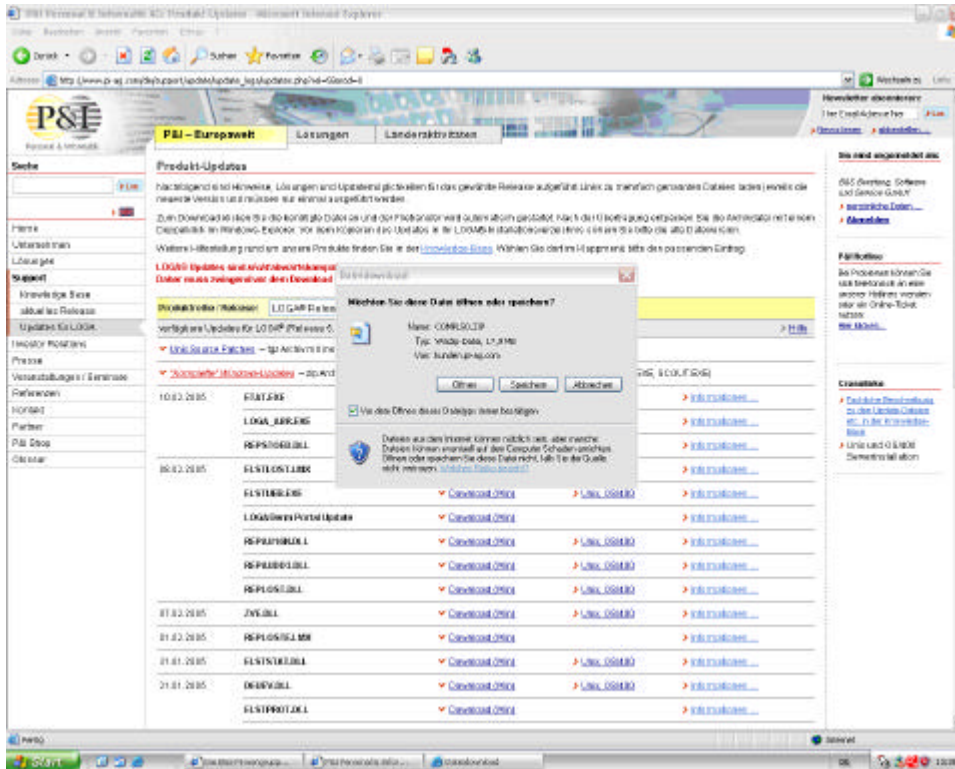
P&I Personal & Informatik AG: Produkt-Updates - Microsoft Internet Explorer

Datei Bearbeiten Ansicht Favoriten Extras ?

Zurück Suchen Favoriten

Adresse http://www.pi-ag.com/de/support/updates/updates_logaupdates.php?id=...

Wechseln zu Links

P&I

P&I – Europaweit Lösungen Länderaktivitäten

Newsletter abonnieren

Ihre E-Mail-Adresse hier

Suche

Home
Unternehmen
Lösungen
Support
Knowledge Base
aktuelles Release
Updates für LOGA
Investor Relations
Presse
Veranstaltungen / Seminare
Referenzen
Kontakt
Partner
P&I Shop
Glossar

Produkt-Updates

Nachfolgend sind Hinweise, Lösungen und Updateinformationen für das gewählte Release aufgeführt. Links zu mehrfach genannten Dateien laden jeweils die neueste Version und müssen nur einmal ausgeführt werden.

Zum Downloaden der Dateien und der Programme wird ... gestartet. Nach ... Sie die Archivdatei mit einem Doppelklick im Windows-Explorer. Vor dem Kopieren des Updates in die LOGA-Installationsverzeichnisse ... die alten Dateien.

Weitere Informationen rund um unsere Produkte finden Sie in der Knowledge Base. Wählen Sie dort im Hauptmenü bitte den passenden Eintrag.

LOGA® Updates sind nicht abwärtskompatibel
Daher muss zwingend vor dem Download

Produktreihe / Release: LOGA® Release

Verfügbare Updates für LOGA® (Release 6...

Unix Source Patches

"Komplette" Windows-Updates

Dateidownload

Möchten Sie diese Datei öffnen oder speichern?

Name: COMRLS0.ZIP
Typ: WinZip-Datei, 17,8 MB
Von: kunden.pi-ag.com

Öffnen Speichern Abbrechen

Vor dem Öffnen dieses Dateityps immer bestätigen

Dateien aus dem Internet können nützlich sein, aber manche Dateien können eventuell auf dem Computer Schaden anrichten. Öffnen oder speichern Sie diese Datei nicht, falls Sie der Quelle nicht vertrauen. Welches Risiko besteht?

| | | | | |
|---|---|---|---|---|
| 10.02.2005 | ESAT.EXE | | | Informationen ... |
| | LOGA_ABR.EXE | | | Informationen ... |
| | REPSTOEB.DLL | | | Informationen ... |
| 08.02.2005 | ELSTLOST.LIBX | | | Informationen ... |
| | ELSTUBB.EXE | Download (Win) | Unix, OS/400 | Informationen ... |
| | LOGA/Derm Portal Update | Download (Win) | | Informationen ... |
| | REPAU10BUDLL | Download (Win) | Unix, OS/400 | Informationen ... |
| | REPAUDDLL | Download (Win) | Unix, OS/400 | Informationen ... |
| | REPLOST.DLL | Download (Win) | Unix, OS/400 | Informationen ... |
| 07.02.2005 | ZVE.DLL | Download (Win) | Unix, OS/400 | Informationen ... |
| 01.02.2005 | REPLOSTEL.MW | Download (Win) | Unix, OS/400 | Informationen ... |
| 21.01.2005 | ELSTSTKT.DLL | Download (Win) | Unix, OS/400 | Informationen ... |
| 21.01.2005 | DEUEV.DLL | Download (Win) | Unix, OS/400 | Informationen ... |
| | ELSTPROT.DLL | Download (Win) | Unix, OS/400 | Informationen ... |

Sie sind angemeldet als:

P&I Beratung, Software und Service GmbH

persönliche Daten ...

Abmelden

Fehlerhinweise

Bei Problemen können Sie uns telefonisch an eine unserer Hotlines wenden oder ein Online-Ticket nutzen.

Hier klicken ...

Crosslinks

Detaillierte Beschreibungen zu den Update-Dateien etc. in der Knowledge-Base

Unix und OS/400 Serverinstallation

Fertig

Internet

Start

Dateidownload